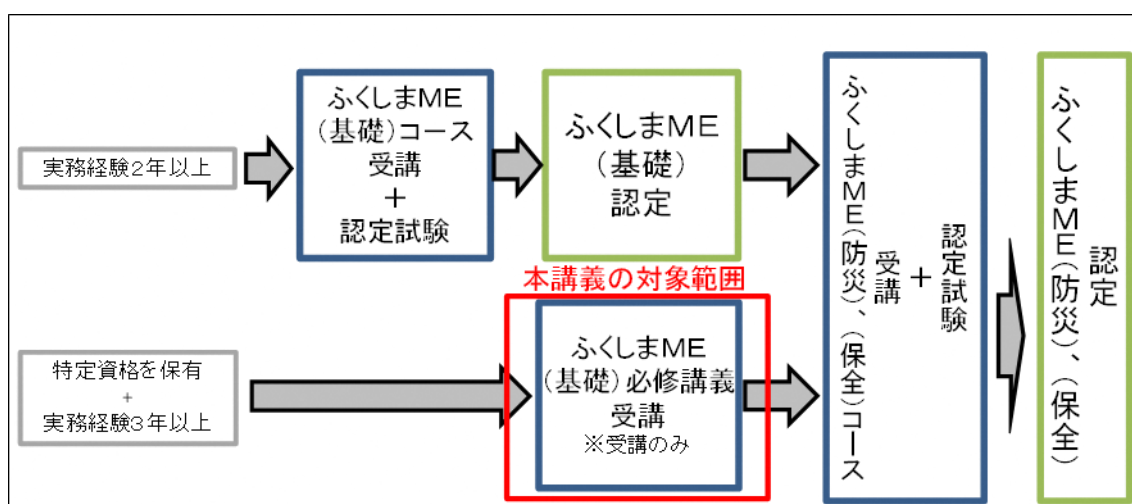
実務経験2年以上

ふくしまME（基礎）コース受講
＋
認定試験

ふくしまME（基礎）認定

本講義の対象範囲

特定資格を保有
+
実務経験3年以上

ふくしまME（基礎）必修講義受講
※受講のみ

ふくしまME（防災）、（保全）コース受講
＋
認定試験

ふくしまME（防災）、（保全）認定